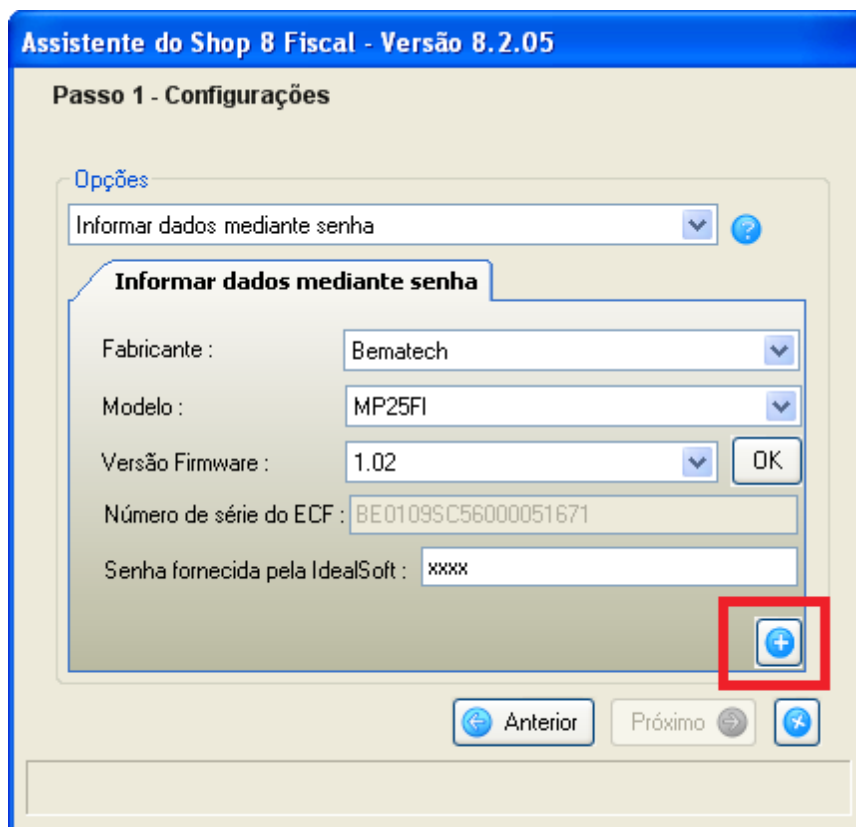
Assistente do Shop 8 Fiscal - Versão 8.2.05

Passo 1 - Configurações

Opções

Informar dados mediante senha

Informar dados mediante senha

Fabricante : Bematech

Modelo : MP25FI

Versão Firmware : 1.02

OK

Número de série do ECF : BE0109SC56000051671

Senha fornecida pela IdealSoft : xxxx

Anterior

Próximo